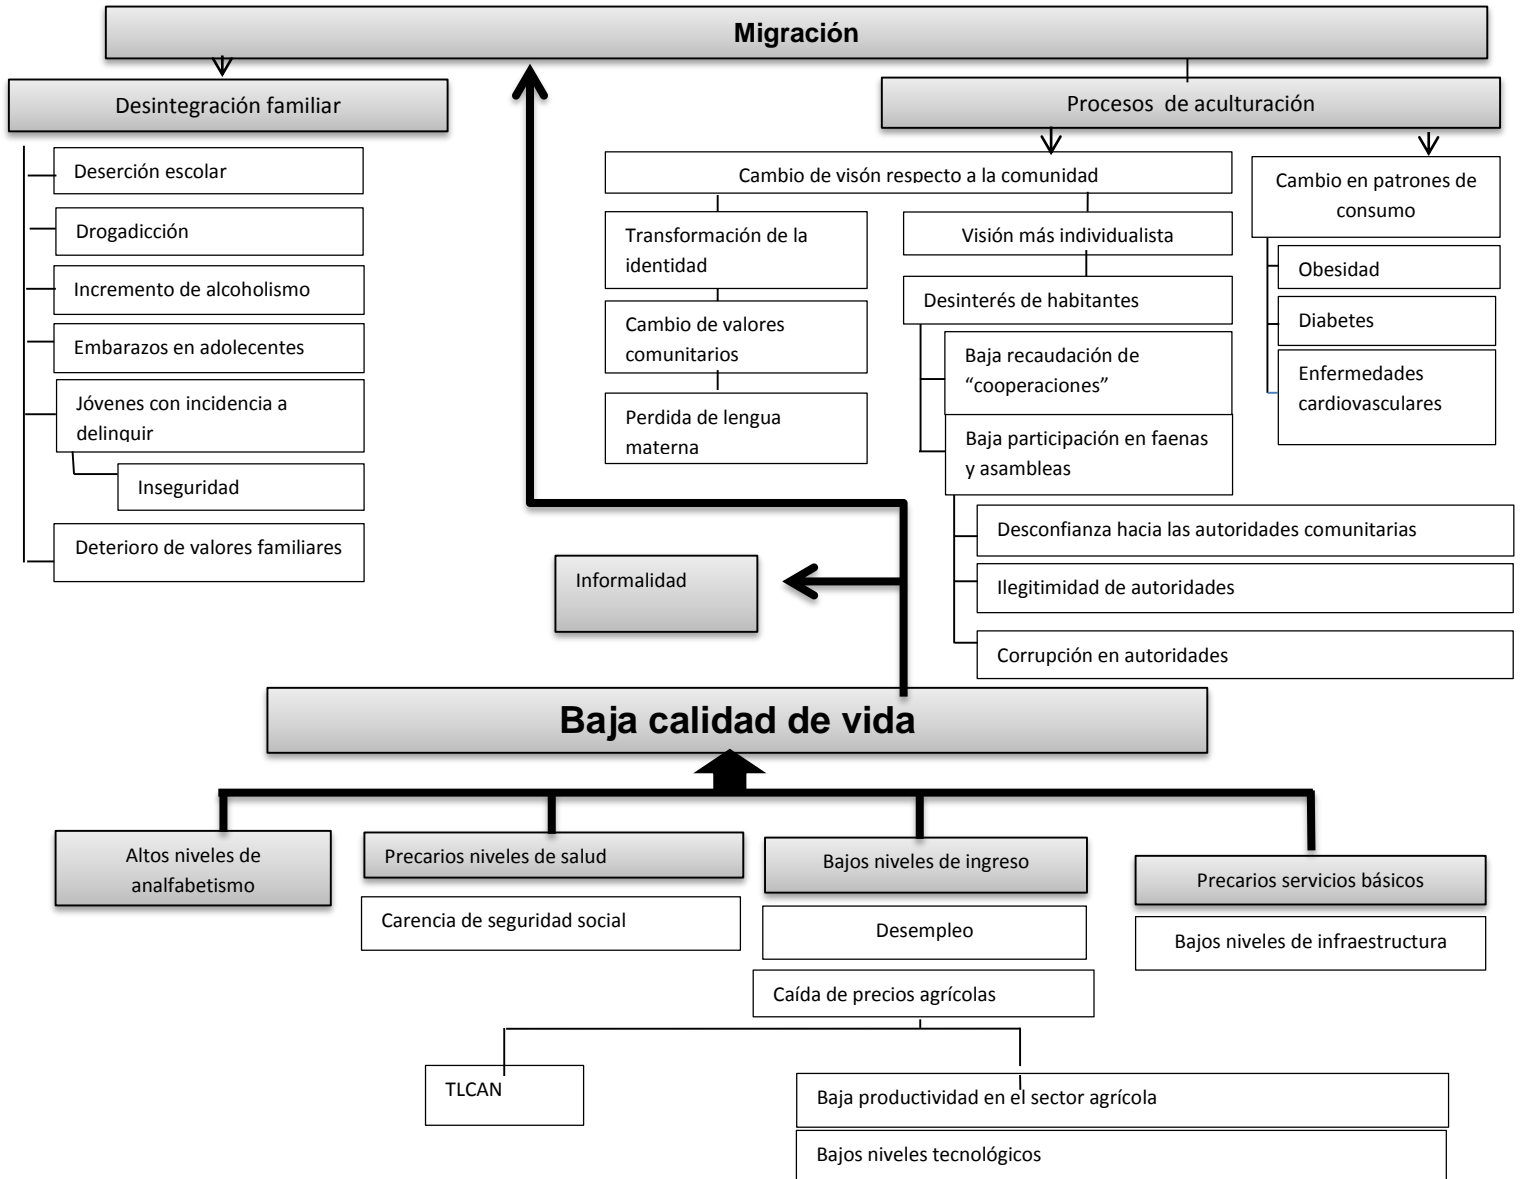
Migración

Desintegración familiar

Deserción escolar

Drogadicción

Incremento de alcoholismo

Embarazos en adolecentes

Jóvenes con incidencia a delinquir

Inseguridad

Deterioro de valores familiares

Procesos de aculturación

Cambio de visón respecto a la comunidad

Transformación de la identidad

Cambio de valores comunitarios

Perdida de lengua materna

Visión más individualista

Desinterés de habitantes

Baja recaudación de "cooperaciones"

Baja participación en faenas y asambleas

Desconfianza hacia las autoridades comunitarias

Ilegitimidad de autoridades

Corrupción en autoridades

Cambio en patrones de consumo

Obesidad

Diabetes

Enfermedades cardiovasculares

Informalidad

Baja calidad de vida

Altos niveles de analfabetismo

Precarios niveles de salud

Carencia de seguridad social

Bajos niveles de ingreso

Desempleo

Caída de precios agrícolas

TLCAN

Baja productividad en el sector agrícola

Bajos niveles tecnológicos

Precarios servicios básicos

Bajos niveles de infraestructura